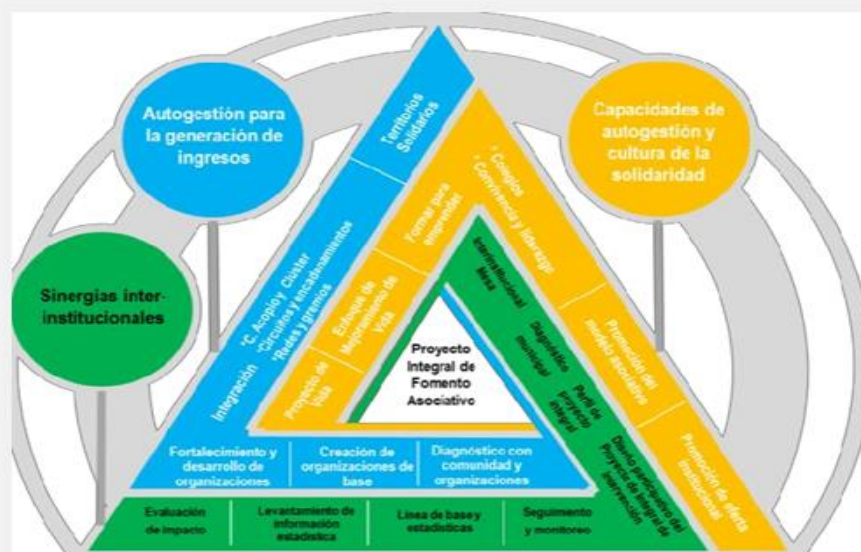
Autogestión para la generación de ingresos

Capacidades de autogestión y cultura de la solidaridad

Sinergias inter-institucionales

Territorios Solidarios

* Colegios * Convivencia y liderazgo

Formas para emprender

*C. Acopio y Cluster *Circuitos y encadenamientos *Redes y gremios

Integración

Enfoque de Mejoramiento de Vida

Proyecto de Vida

Mesa Interinstitucional

Diagnóstico municipal

Perfil de proyecto integral

Promoción del modelo asociativo

Promoción de oferta institucional

Diseño participativo del Proyecto integral de intervención

Proyecto Integral de Fomento Asociativo

Fortalecimiento y desarrollo de organizaciones

Creación de organizaciones de base

Diagnóstico con comunidad y organizaciones

Evaluación de impacto

Levantamiento de información estadística

Línea de base y estadísticas

Seguimiento y monitoreo